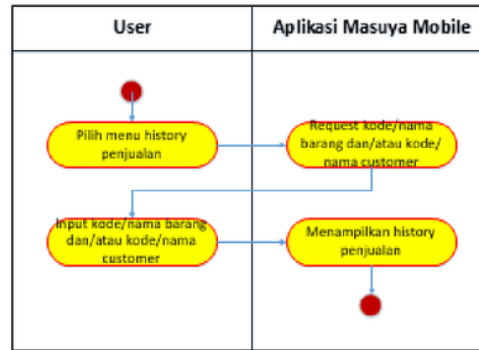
| User | Aplikasi Masuya Mobile |
|---|---|

Pilih menu history penjualan

Request kode/nama barang dan/atau kode/ nama customer

Input kode/nama barang dan/atau kode/nama customer

Menampilkan history penjualan